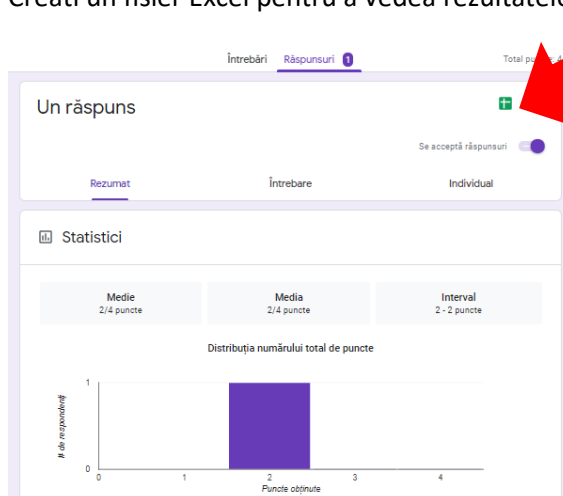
Creați un fișier Excel pentru a vedea rezultatele

Întrebări Răspunsuri 1

Total pu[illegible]

Un răspuns

Se acceptă răspunsuri

Rezumat

Întrebare

Individual

Statistici

Medie
2/4 puncte

Media
2/4 puncte

Interval
2 - 2 puncte

Distribuția numărului total de puncte

# de respondenți

1

0

0

1

2

3

4

Puncte obținute